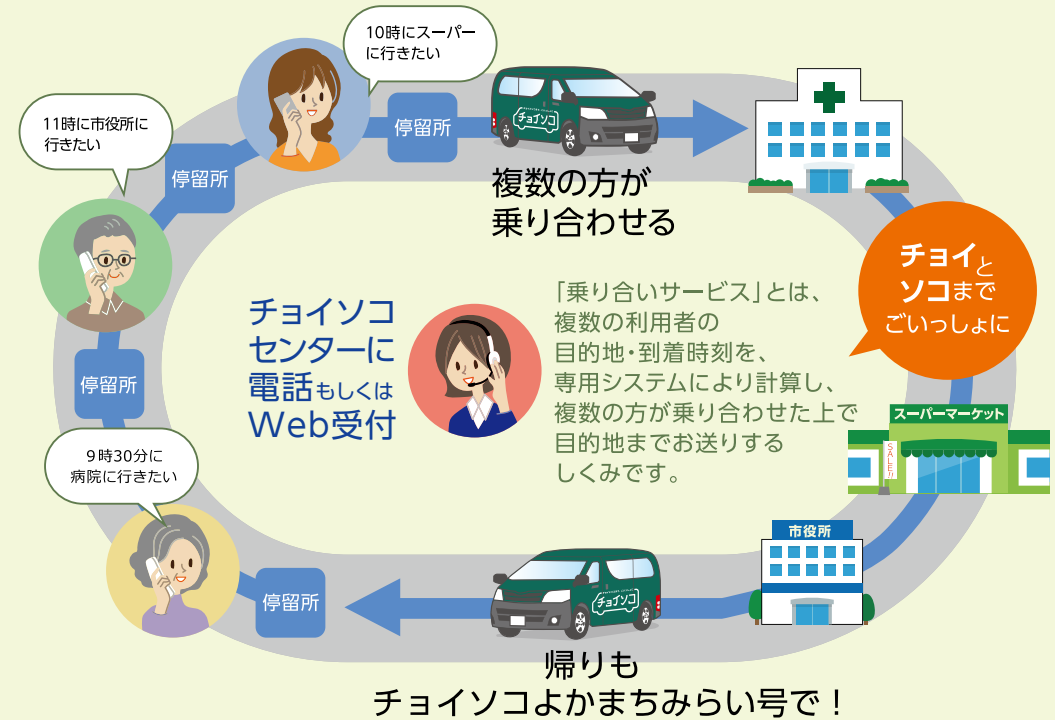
10時にスーパーに行きたい

11時に市役所に行きたい

停留所

停留所

チョイソコ

複数の方が乗り合わせる

チョイとソコまでごいっしょに

チョイソコセンターに電話もしくはWeb受付

「乗り合いサービス」とは、複数の利用者の目的地・到着時刻を、専用システムにより計算し、複数の方が乗り合わせた上で目的地までお送りするしくみです。

停留所

スーパーマーケット

SALE

9時30分に病院に行きたい

市役所

停留所

チョイソコ

帰りもチョイソコよかまちみらい号で！